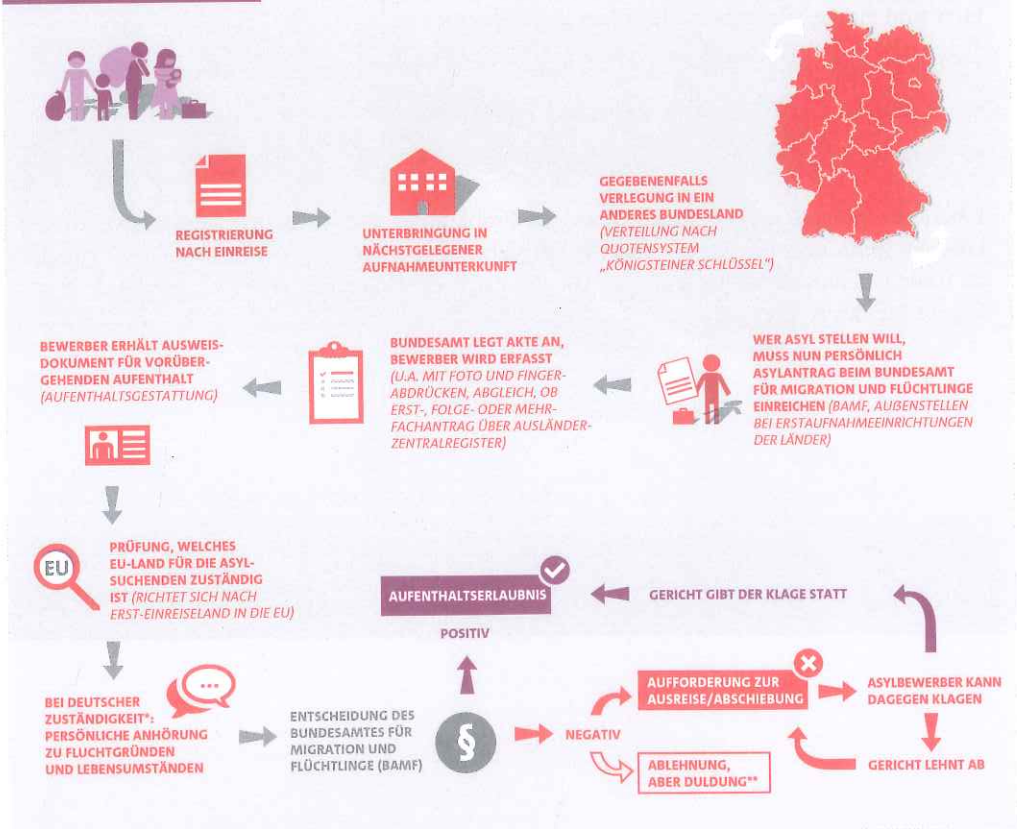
REGISTRIERUNG NACH EINREISE

UNTERBRINGUNG IN NÄCHSTGELEGENER AUFNAHMEUNTERKUNFT

GEGEBENENFALLS VERLEGUNG IN EIN ANDERES BUNDESLAND (VERTEILUNG NACH QUOTENSYSTEM „KÖNIGSTEINER SCHLÜSSEL")

WER ASYL STELLEN WILL, MUSS NUN PERSÖNLICH ASYLANTRAG BEIM BUNDESAMT FÜR MIGRATION UND FLÜCHTLINGE EINREICHEN (BAMF, AUßENSTELLEN BEI ERSTAUFNAHMEEINRICHTUNGEN DER LÄNDER)

BUNDESAMT LEGT AKTE AN, BEWERBER WIRD ERFASST (U.A. MIT FOTO UND FINGERABDRÜCKEN, ABGLEICH, OB ERST-, FOLGE- ODER MEHRFACHANTRAG ÜBER AUSLÄNDERZENTRALREGISTER)

BEWERBER ERHÄLT AUSWEISDOKUMENT FÜR VORÜBERGEHENDEN AUFENTHALT (AUFENTHALTSGESTATTUNG)

EU

PRÜFUNG, WELCHES EU-LAND FÜR DIE ASYLSUCHENDEN ZUSTÄNDIG IST (RICHTET SICH NACH ERST-EINREISELAND IN DIE EU)

AUFENTHALTSERLAUBNIS

GERICHT GIBT DER KLAGE STATT

POSITIV

BEI DEUTSCHER ZUSTÄNDIGKEIT*: PERSÖNLICHE ANHÖRUNG ZU FLUCHTGRÜNDEN UND LEBENSUMSTÄNDEN

ENTSCHEIDUNG DES BUNDESAMTES FÜR MIGRATION UND FLÜCHTLINGE (BAMF)

§

NEGATIV

AUFFORDERUNG ZUR AUSREISE/ABSCHIEBUNG

ASYLBEWERBER KANN DAGEGEN KLAGEN

ABLEHNUNG, ABER DULDUNG**

GERICHT LEHNT AB